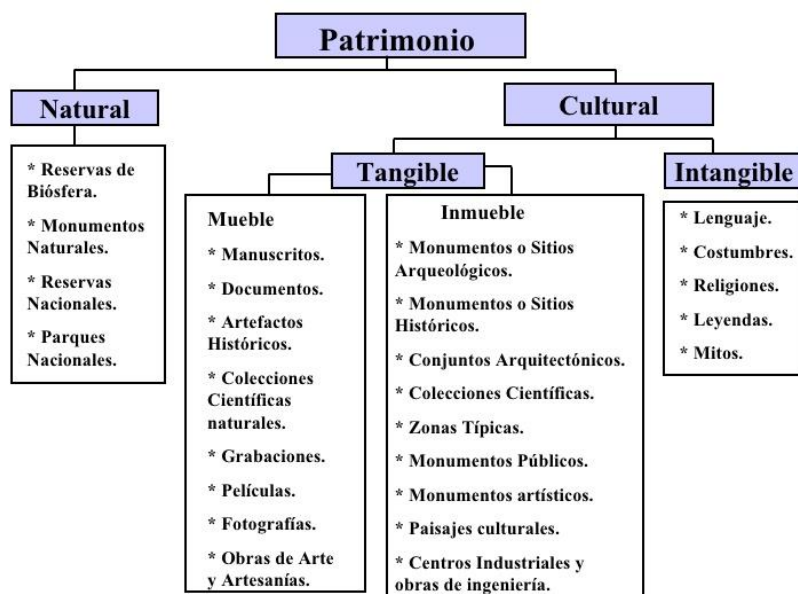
Patrimonio

Natural

* Reservas de Biósfera.

* Monumentos Naturales.

* Reservas Nacionales.

* Parques Nacionales.

Cultural

Tangible

Mueble

* Manuscritos.

* Documentos.

* Artefactos Históricos.

* Colecciones Científicas naturales.

* Grabaciones.

* Películas.

* Fotografías.

* Obras de Arte y Artesanías.

Inmueble

* Monumentos o Sitios Arqueológicos.

* Monumentos o Sitios Históricos.

* Conjuntos Arquitectónicos.

* Colecciones Científicas.

* Zonas Típicas.

* Monumentos Públicos.

* Monumentos artísticos.

* Paisajes culturales.

* Centros Industriales y obras de ingeniería.

Intangible

* Lenguaje.

* Costumbres.

* Religiones.

* Leyendas.

* Mitos.